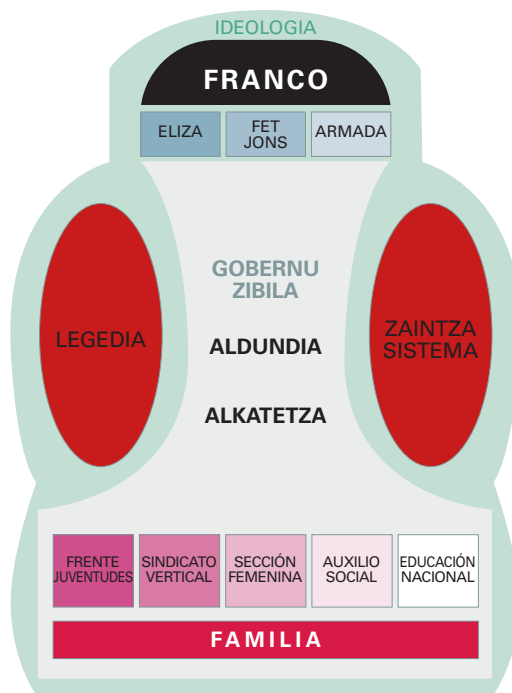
IDEOLOGIA

FRANCO

ELIZA

FET JONS

ARMADA

GOBERNU ZIBILA

LEGEDIA

ALDUNDIA

ZAINTZA SISTEMA

ALKATETZA

FRENTE JUVENTUDES

SINDICATO VERTICAL

SECCIÓN FEMENINA

AUXILIO SOCIAL

EDUCACIÓN NACIONAL

FAMILIA